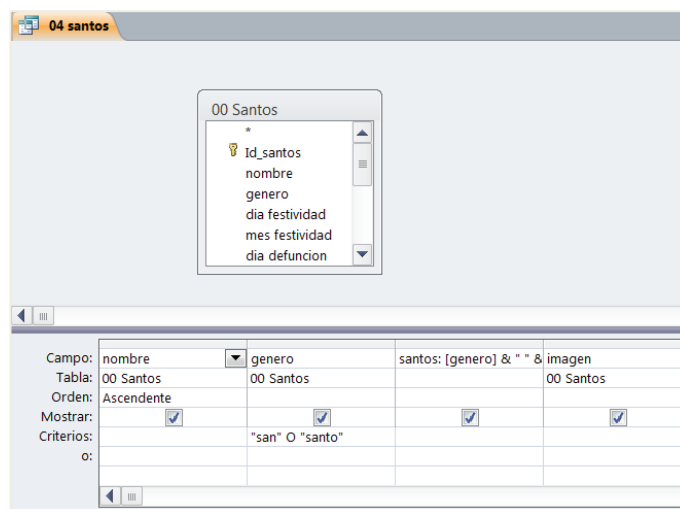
04 santos

00 Santos
*
Id_santos
nombre
genero
dia festividad
mes festividad
dia defuncion

| | | | | |
|---|---|---|---|---|
| Campo: | nombre | genero | santos: [genero] & " " & | imagen |
| Tabla: | 00 Santos | 00 Santos | | 00 Santos |
| Orden: | Ascendente | | | |
| Mostrar: | ✓ | ✓ | ✓ | ✓ |
| Criterios: | | "san" O "santo" | | |
| o: | | | | |